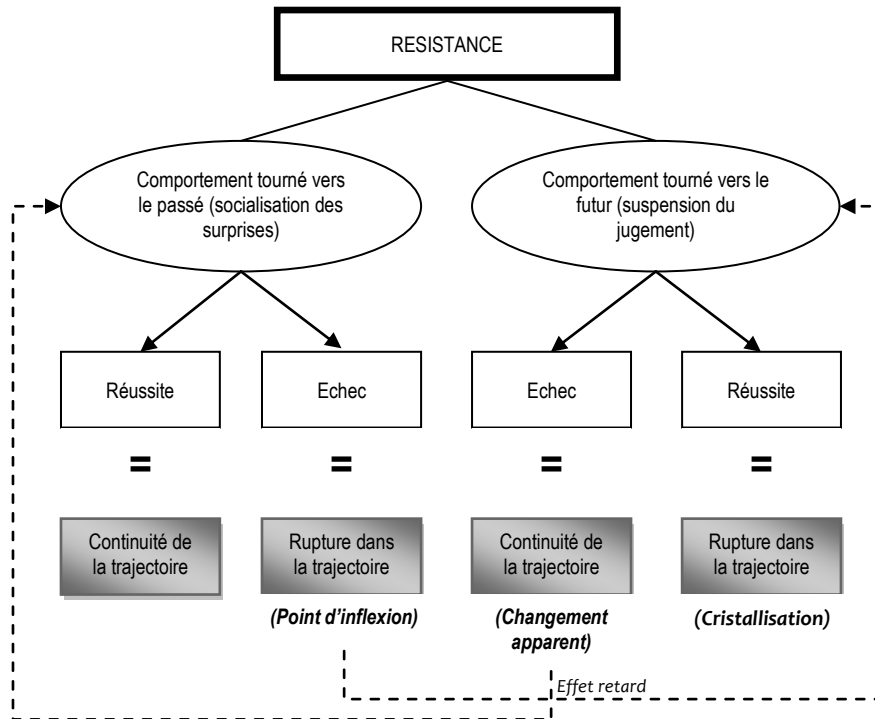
RESISTANCE

Comportement tourné vers le passé (socialisation des surprises)

Comportement tourné vers le futur (suspension du jugement)

Réussite

Echec

Echec

Réussite

=

=

=

=

Continuité de la trajectoire

Rupture dans la trajectoire

(Point d'inflexion)

Continuité de la trajectoire

(Changement apparent)

Rupture dans la trajectoire

(Cristallisation)

Effet retard